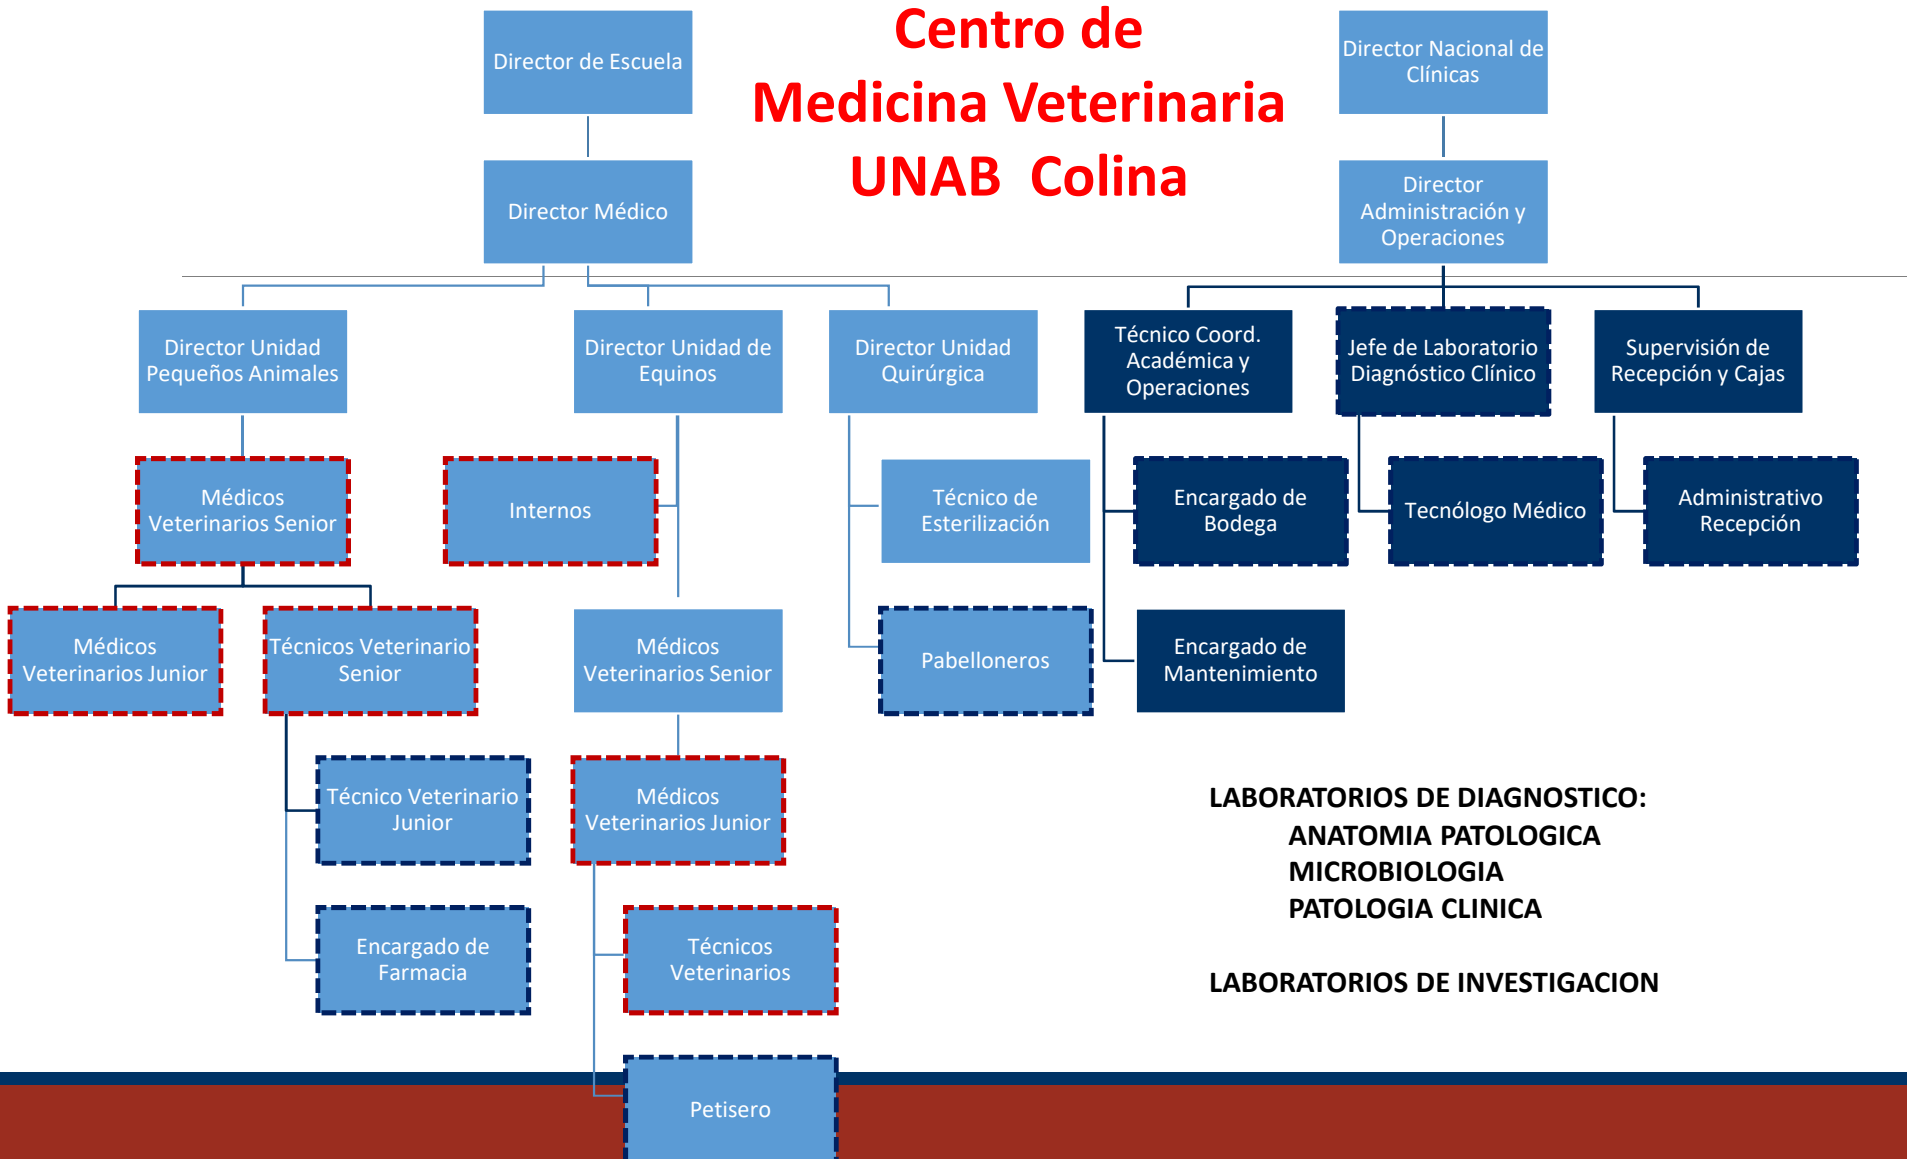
Centro de
Medicina Veterinaria
UNAB Colina

Director de Escuela

Director Médico

Director Nacional de Clínicas

Director Administración y Operaciones

Director Unidad Pequeños Animales

Director Unidad de Equinos

Director Unidad Quirúrgica

Técnico Coord. Académica y Operaciones

Jefe de Laboratorio Diagnóstico Clínico

Supervisión de Recepción y Cajas

Médicos Veterinarios Senior

Internos

Técnico de Esterilización

Encargado de Bodega

Tecnólogo Médico

Administrativo Recepción

Médicos Veterinarios Junior

Técnicos Veterinario Senior

Médicos Veterinarios Senior

Pabelloneros

Encargado de Mantenimiento

Técnico Veterinario Junior

Médicos Veterinarios Junior

Encargado de Farmacia

Técnicos Veterinarios

Petisero

LABORATORIOS DE DIAGNOSTICO:
ANATOMIA PATOLOGICA
MICROBIOLOGIA
PATOLOGIA CLINICA

LABORATORIOS DE INVESTIGACION